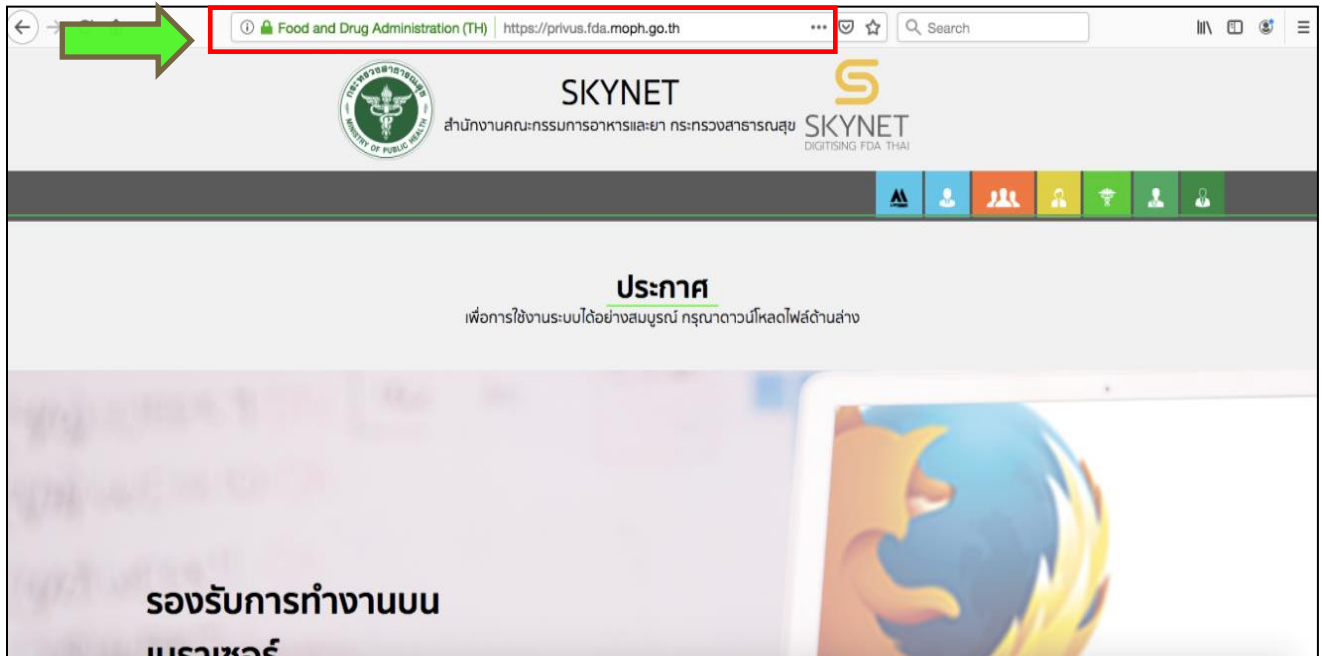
Food and Drug Administration (TH) https://privus.fda.moph.go.th

Search

กระทรวงสาธารณสุข MINISTRY OF PUBLIC HEALTH

SKYNET
สำนักงานคณะกรรมการอาหารและยา กระทรวงสาธารณสุข

SKYNET
DIGITISING FDA THAI

ประกาศ
เพื่อการใช้งานระบบได้อย่างสมบูรณ์ กรุณาดาวน์โหลดไฟล์ด้านล่าง

รองรับการทำงานบน
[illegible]